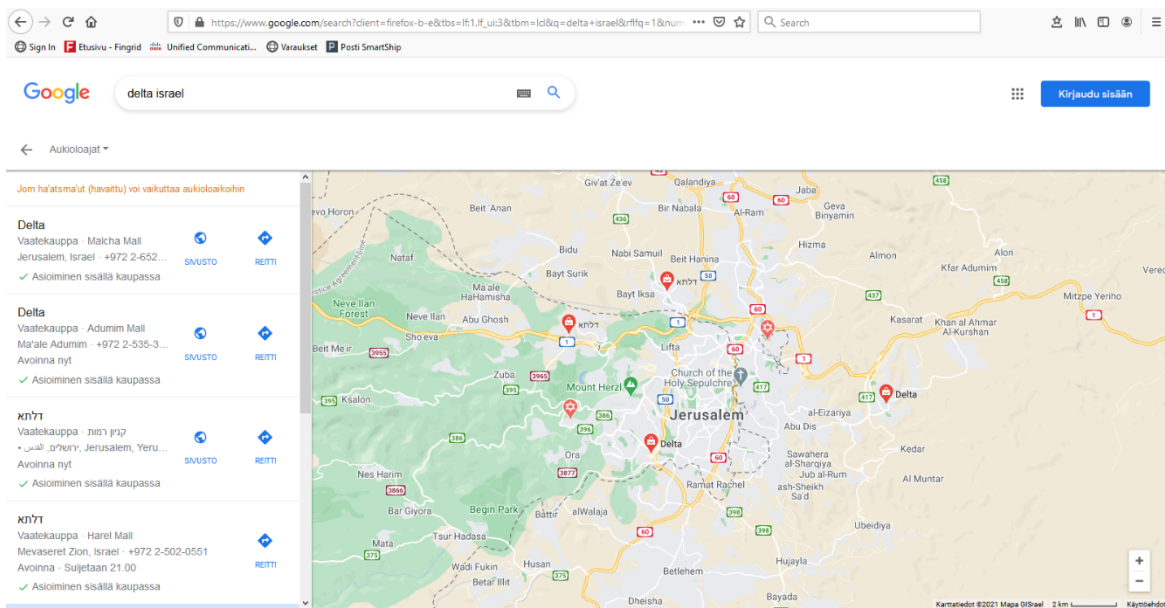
https://www.google.com/search?client=firefox-b-e&tbs=lf:1,lf_ui:3&tbm=lcl&q=delta+israel&rflfq=1&num

Search

Sign In
Etusivu - Fingrid
Unified Communicati...
Varaukset
Posti SmartShip

Google

delta israel

Kirjaudu sisään

Aukioloajat

Jom ha'atsma'ut (havaittu) voi vaikuttaa aukioloaikoihin

Delta
Vaatekauppa · Malcha Mall
Jerusalem, Israel · +972 2-652...
✓ Asioiminen sisällä kaupassa
SIVUSTO
REITTI

Delta
Vaatekauppa · Adumim Mall
Ma'ale Adumim · +972 2-535-3...
Avoinna nyt
✓ Asioiminen sisällä kaupassa
SIVUSTO
REITTI

דלתא
Vaatekauppa · קניון רמות
• ירושלים, القدس, Jerusalem, Yeru...
Avoinna nyt
✓ Asioiminen sisällä kaupassa
SIVUSTO
REITTI

דלתא
Vaatekauppa · Harel Mall
Mevaseret Zion, Israel · +972 2-502-0551
Avoinna · Suljetaan 21.00
✓ Asioiminen sisällä kaupassa
REITTI

Giv'at Ze'ev
Qalandiya
Jaba
458
Beit 'Anan
Bir Nabala
Al-Ram
Geva Binyamin
436
Bidu
Nabi Samuil
Beit Hanina
Hizma
Alon
Nataf
Bayt Surik
דלתא
50
Almon
Kfar Adumim
Vered
Ma'ale HaHamisha
Bayt Iksa
437
Mitzpe Yeriho
Neve Ilan Forest
Neve Ilan
Abu Ghosh
דלתא
1
60
Kasarat
Khan al Ahmar Al-Kurshan
1
Beit Me'ir
3955
Sho'eva
1
Lifta
60
1
Zuba
3965
Church of the Holy Sepulchre
417
Delta
395
Ksalon
Mount Herzl
50
417
Jerusalem
al-Eizariya
386
Abu Dis
396
Delta
60
Ora
Kedar
Sawahera al-Sharqiya
Nes Harim
3877
Jabal Ju-Rum
ash-Sheikh Sa'd
Ramat Rachel
Al Muntar
3866
Bar Giyora
Begin Park
Battir
alWalaja
398
Ubeidiya
Tsur Hadasa
60
Mata
375
Hujayla
Wadi Fukin
Husan
375
Betar Illit
Betlehem
Dheisha
Bayada
Karttatiedot ©2021 Mapa GISrael
2 km
Käyttöehdot